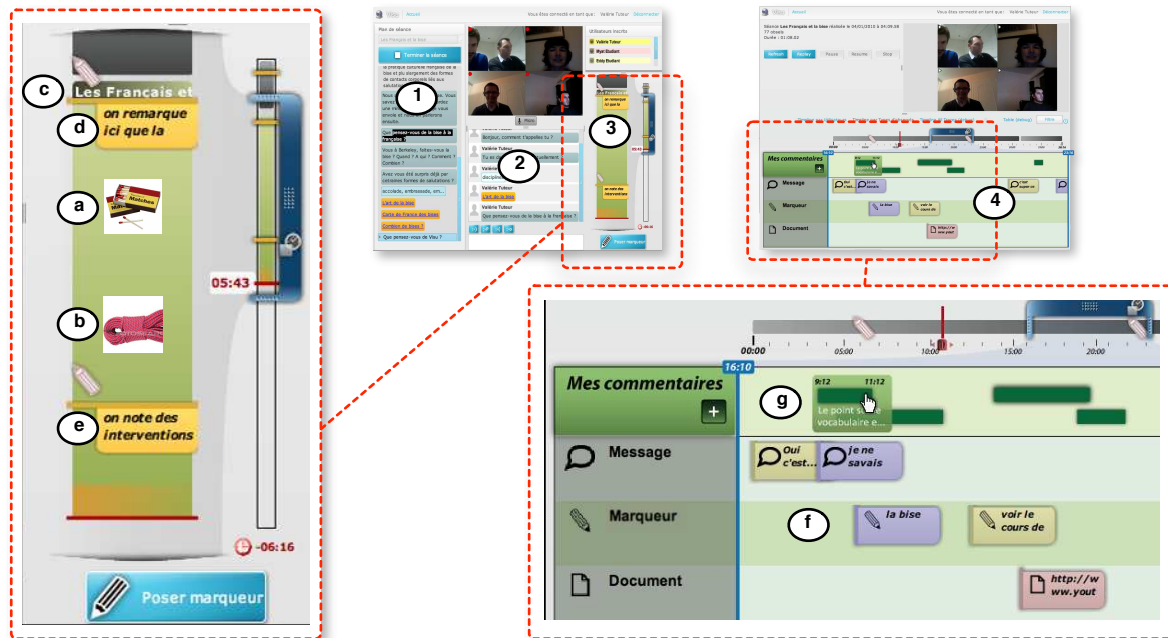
c
Les Français et
d
on remarque ici que la
a
b
e
on note des interventions
05:43
-06:16
Poser marqueur

Accueil
Vous êtes connecté en tant que : Valérie Tutour Déconnecter
Plan de séance
Terminer la séance
1
2
3
Utilisateurs inscrits
Valérie Tutour
Bonjour, comment t'appelles tu ?
Valérie Tutour
Que pensez-vous de la bise et de la française ?
Que pensez-vous de Vieu ?
Poser marqueur

Séance Les Français et la bise
4
Mes commentaires
Message
Marqueur
Document

00:00
05:00
10:00
15:00
20:00
16:10
Mes commentaires
+
9:12
11:12
g
Le point s... vocabulaire e...
Message
Oui c'est...
je ne savais
Marqueur
f
la bise
voir le cours de
Document
http://www.yout